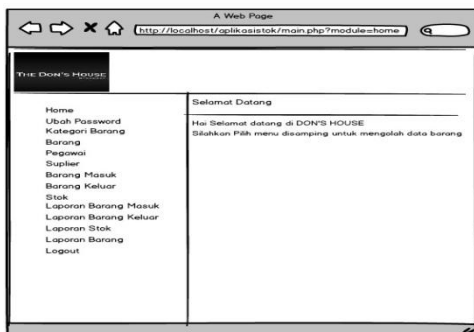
A Web Page

http://localhost/aplikasistok/main.php?module=home

THE DON'S HOUSE

Home
Ubah Password
Kategori Barang
Barang
Pegawai
Suplier
Barang Masuk
Barang Keluar
Stok
Laporan Barang Masuk
Laporan Barang Keluar
Laporan Stok
Laporan Barang
Logout

Selamat Datang

Hai Selamat datang di DON'S HOUSE
Silahkan Pilih menu disamping untuk mengolah data barang